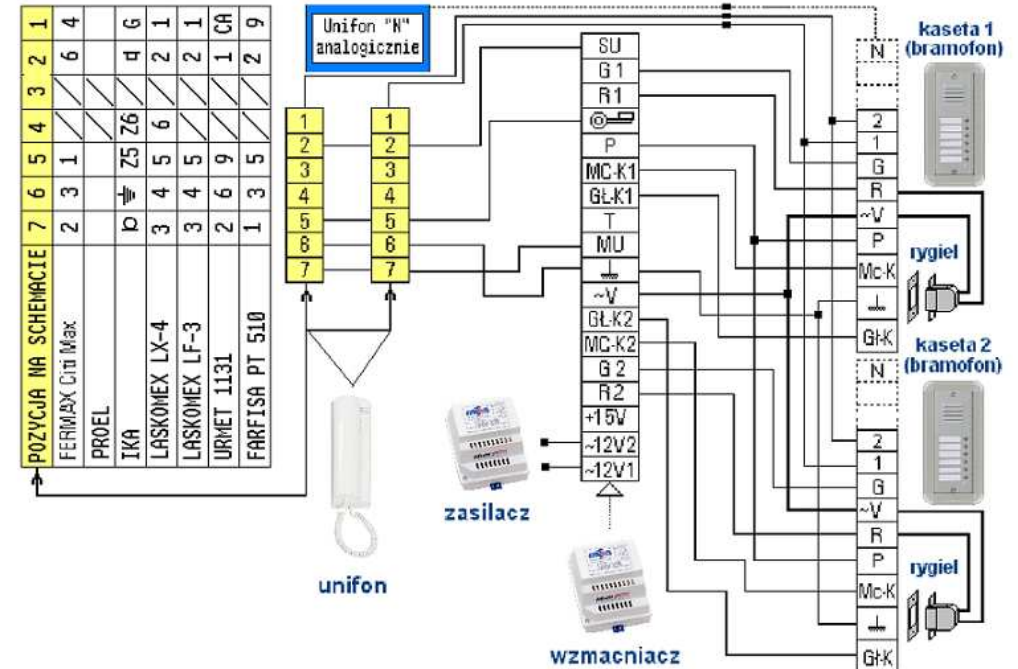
| POZYCJA NA SCHEMACIE | 7 | 6 | 5 | 4 | 3 | 2 | 1 |
|---|---|---|---|---|---|---|---|
| FERMAX Citi Max | 2 | 3 | 1 | / | / | 6 | 4 |
| PROEL | | | | / | / | | |
| IKA | a | ⏚ | Z5 | Z6 | | d | G |
| LASKOMEX LX-4 | 3 | 4 | 5 | 6 | | 2 | 1 |
| LASKOMEX LF-3 | 3 | 4 | 5 | | | 2 | 1 |
| URMET 1131 | 2 | 6 | 9 | | | 1 | CA |
| FARFISA PT 510 | 1 | 3 | 5 | | | 2 | 9 |

Unifon "N" analogicznie

1 2 3 4 5 6 7

1 2 3 4 5 6 7

unifon

SU
G 1
R 1
P
MC-K1
GŁ-K1
T
MU
~V
GŁ-K2
MC-K2
G 2
R 2
+15V
~12V2
~12V1

zasilacz

wzmacniacz

kaseta 1 (bramofon)

N
2
1
G
R
~V
P
Mc-K
GŁ-K

rygiel

kaseta 2 (bramofon)

N
2
1
G
~V
R
P
Mc-K
GŁ-K

rygiel